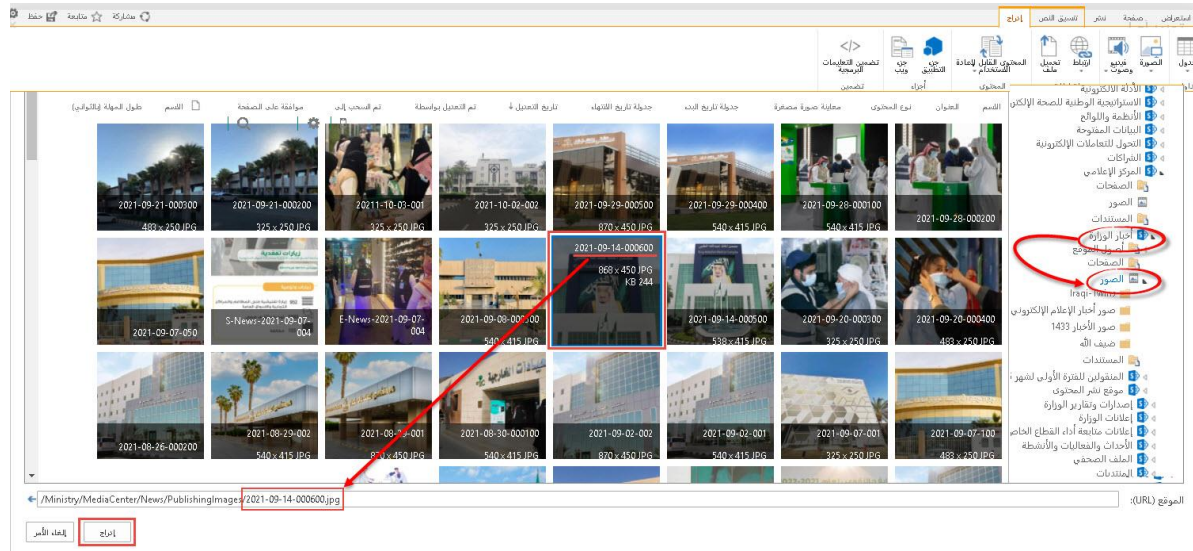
حفظ متابعة مشاركة

استعراض صفحة نشر تنسيق النص إدراج

جدول الصورة فيديو وصوت ارتباط تحميل ملف المحتوى القابل لإعادة الاستخدام جزء التطبيق جزء ويب تضمين التعليمات البرمجية

المحتوى أجزاء تضمين

الاسم العنوان نوع المحتوى معاينة صورة مصغرة جدولة تاريخ البدء جدولة تاريخ الانتهاء تاريخ التعديل تم التعديل بواسطة تم السحب إلى موافقة على الصفحة الاسم طول المهلة (بالثواني)

الأدلة الالكترونية
الاستراتيجية الوطنية للصحة الإلكتر
الأنظمة واللوائح
البيانات المفتوحة
التحول للتعاملات الإلكترونية
الشراكات
المركز الإعلامي
الصفحات
الصور
المستندات
أخبار الوزارة
أصول الموقع
الصفحات
الصور
Iraqi-News
صور أخبار الإعلام الإلكتروني
صور الأخبار 1433
ضيف الله
المستندات
المنقولين للفترة الأولى لشهر
موقع نشر المحتوى
إصدارات وتقارير الوزارة
إعلانات الوزارة
إعلانات متابعة أداء القطاع الخاص
الأحداث والفعاليات والأنشطة
الملف الصحفي
المنتديات

2021-09-21-000300 483 x 250 JPG
2021-09-21-000200 325 x 250 JPG
2021-10-03-001 325 x 250 JPG
2021-10-02-002 325 x 250 JPG
2021-09-29-000500 870 x 450 JPG
2021-09-29-000400 540 x 415 JPG
2021-09-28-000100 540 x 415 JPG
2021-09-28-000200

2021-09-07-050
S-News-2021-09-07-004
E-News-2021-09-07-004
2021-09-08-000000 540 x 415 JPG
2021-09-14-000600 868 x 450 JPG 244 KB
2021-09-14-000500 538 x 415 JPG
2021-09-20-000300 325 x 250 JPG
2021-09-20-000400 483 x 250 JPG

2021-08-26-000200
2021-08-29-002 540 x 415 JPG
2021-08-29-001 870 x 450 JPG
2021-08-30-000100 540 x 415 JPG
2021-09-02-002 870 x 450 JPG
2021-09-02-001 540 x 415 JPG
2021-09-07-001 540 x 415 JPG
2021-09-07-100 483 x 250 JPG

الموقع (URL): /Ministry/MediaCenter/News/PublishingImages/2021-09-14-000600.jpg

إدراج إلغاء الأمر